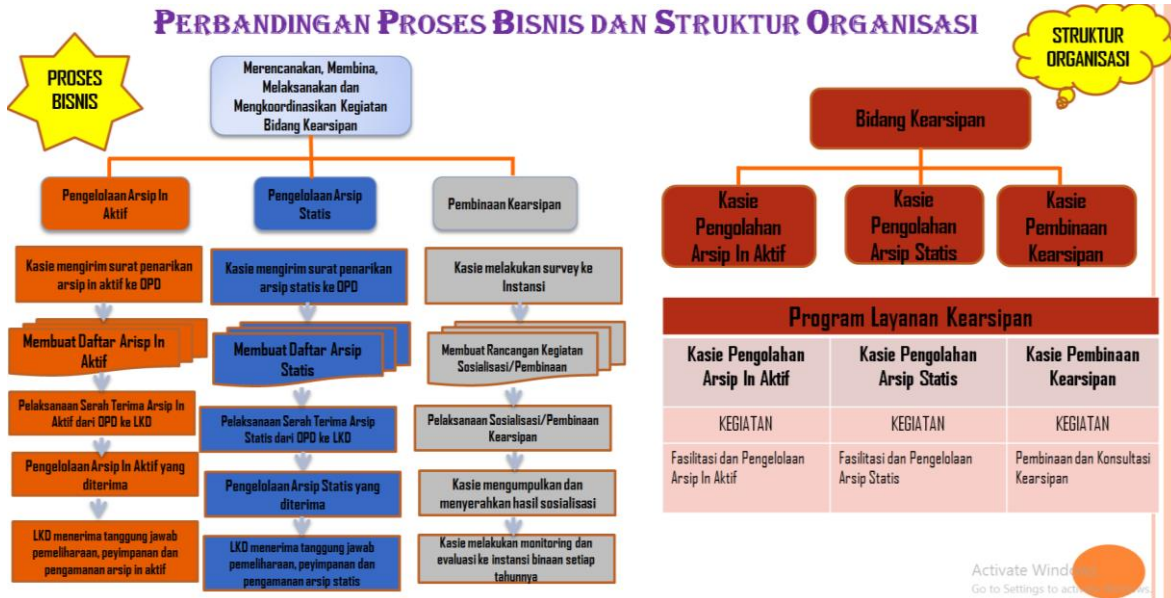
PERBANDINGAN PROSES BISNIS DAN STRUKTUR ORGANISASI

PROSES BISNIS

Merencanakan, Membina, Melaksanakan dan Mengkoordinasikan Kegiatan Bidang Kearsipan

Pengelolaan Arsip In Aktif

Kasie mengirim surat penarikan arsip in aktif ke OPD

Membuat Daftar Arisp In Aktif

Pelaksanaan Serah Terima Arsip In Aktif dari OPD ke LKD

Pengelolaan Arsip In Aktif yang diterima

LKD menerima tanggung jawab pemeliharaan, peyimpanan dan pengamanan arsip in aktif

Pengelolaan Arsip Statis

Kasie mengirim surat penarikan arsip statis ke OPD

Membuat Daftar Arsip Statis

Pelaksanaan Serah Terima Arsip Statis dari OPD ke LKD

Pengelolaan Arsip Statis yang diterima

LKD menerima tanggung jawab pemeliharaan, peyimpanan dan pengamanan arsip statis

Pembinaan Kearsipan

Kasie melakukan survey ke Instansi

Membuat Rancangan Kegiatan Sosialisasi/Pembinaan

Pelaksanaan Sosialisasi/Pembinaan Kearsipan

Kasie mengumpulkan dan menyerahkan hasil sosialisasi

Kasie melakukan monitoring dan evaluasi ke instansi binaan setiap tahunnya

STRUKTUR ORGANISASI

Bidang Kearsipan

Kasie Pengolahan Arsip In Aktif

Kasie Pengolahan Arsip Statis

Kasie Pembinaan Kearsipan

| Program Layanan Kearsipan | | |
|---|---|---|
| Kasie Pengolahan Arsip In Aktif | Kasie Pengolahan Arsip Statis | Kasie Pembinaan Kearsipan |
| KEGIATAN | KEGIATAN | KEGIATAN |
| Fasilitasi dan Pengelolaan Arsip In Aktif | Fasilitasi dan Pengelolaan Arsip Statis | Pembinaan dan Konsultasi Kearsipan |

Activate Windows
Go to Settings to activate Windows.